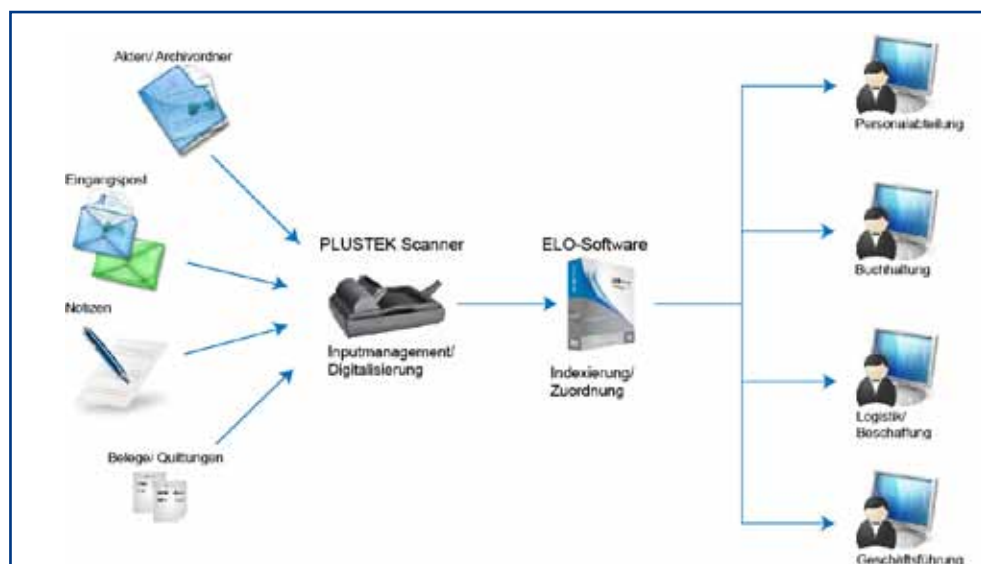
Akten/ Archivordner

Eingangspost

Notizen

Belege/ Quittungen

PLUSTEK Scanner

Inputmanagement/ Digitalisierung

ELO-Software

Indexierung/ Zuordnung

Personalabteilung

Buchhaltung

Logistik/ Beschaffung

Geschäftsführung